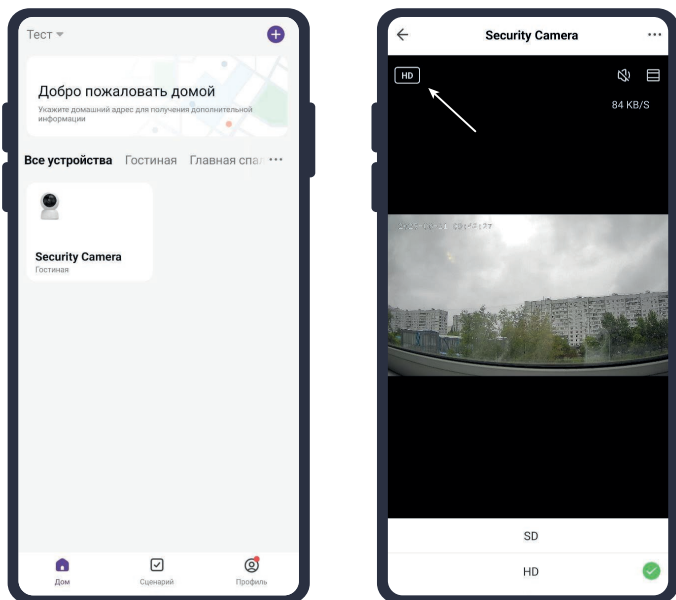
Тест

Добро пожаловать домой

Укажите домашний адрес для получения дополнительной информации

Все устройства Гостиная Главная спа

Security Camera
Гостиная

Дом Сценарий Профиль

Security Camera

HD

84 KB/S

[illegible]

SD

HD